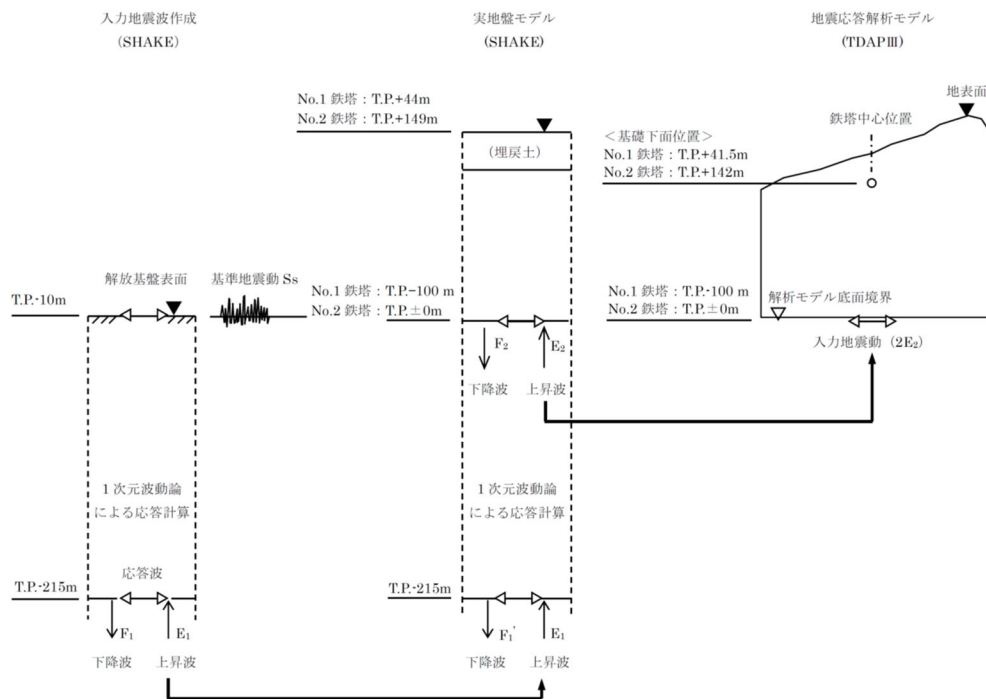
入力地震波作成
(SHAKE)

実地盤モデル
(SHAKE)

地震応答解析モデル
(TDAPⅢ)

地表面

No.1 鉄塔：T.P.+44m
No.2 鉄塔：T.P.+149m

(埋戻土)

鉄塔中心位置

<基礎下面位置>
No.1 鉄塔：T.P.+41.5m
No.2 鉄塔：T.P.+142m

T.P.-10m

解放基盤表面

基準地震動 Ss

No.1 鉄塔：T.P.−100 m
No.2 鉄塔：T.P.±0m

No.1 鉄塔：T.P.-100 m
No.2 鉄塔：T.P.±0m

解析モデル底面境界

入力地震動 ($2E_2$)

$F_2$

$E_2$

下降波　上昇波

1 次元波動論
による応答計算

1 次元波動論
による応答計算

応答波

T.P.-215m

T.P.-215m

$F_1$　$E_1$

下降波　上昇波

$F_1'$　$E_1$

下降波　上昇波